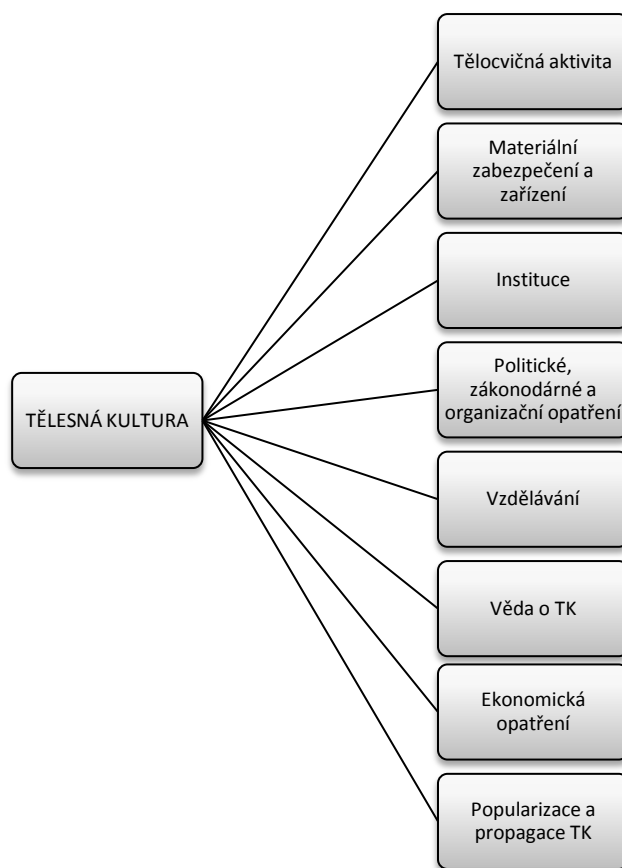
TĚLESNÁ KULTURA

Tělocvičná aktivita

Materiální zabezpečení a zařízení

Instituce

Politické, zákonodárné a organizační opatření

Vzdělávání

Věda o TK

Ekonomická opatření

Popularizace a propagace TK